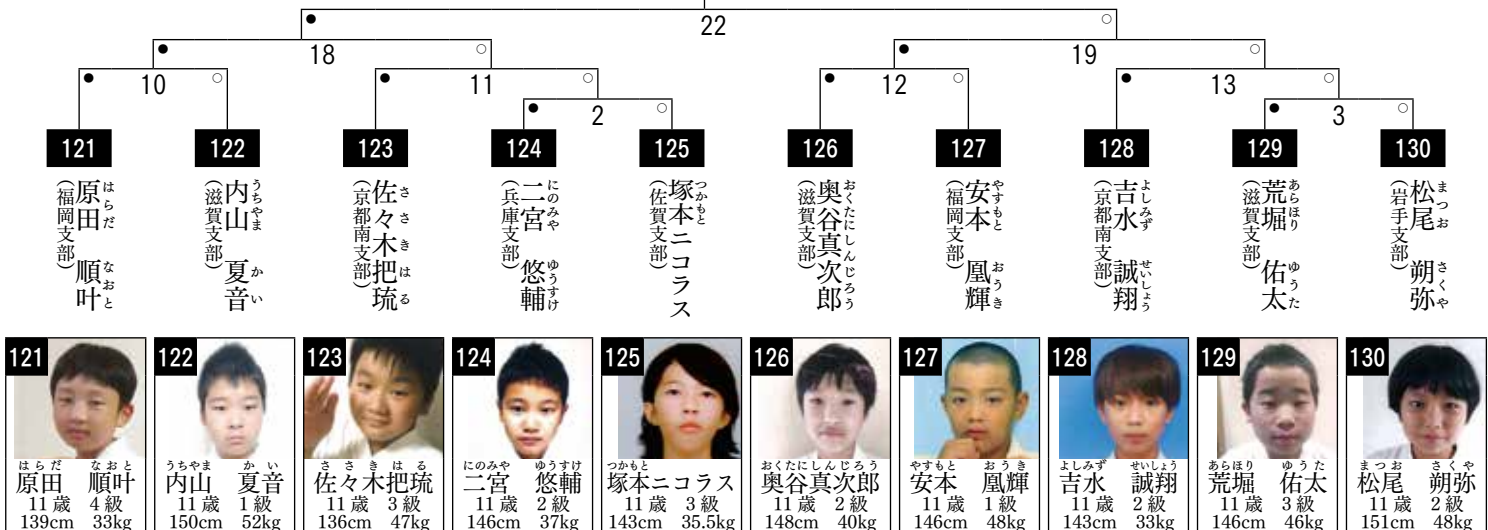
22
18
19
10
11
2
12
13
3

121
（福岡支部）
原田 順叶
はらだ なおと

122
（滋賀支部）
内山 夏音
うちやま かい

123
（京都南支部）
佐々木把琉
ささきはる

124
（兵庫支部）
二宮 悠輔
にのみや ゆうすけ

125
（佐賀支部）
塚本ニコラス
つかもと

126
（滋賀支部）
奥谷真次郎
おくたにしんじろう

127
（福岡支部）
安本 凰輝
やすもと おうき

128
（京都南支部）
吉水 誠翔
よしみず せいしょう

129
（滋賀支部）
荒堀 佑太
あらほり ゆうた

130
（岩手支部）
松尾 朔弥
まつお さくや

121
はらだ なおと
原田 順叶
11歳 4級
139cm 33kg

122
うちやま かい
内山 夏音
11歳 1級
150cm 52kg

123
ささきはる
佐々木把琉
11歳 3級
136cm 47kg

124
にのみや ゆうすけ
二宮 悠輔
11歳 2級
146cm 37kg

125
つかもと
塚本ニコラス
11歳 3級
143cm 35.5kg

126
おくたにしんじろう
奥谷真次郎
11歳 2級
148cm 40kg

127
やすもと おうき
安本 凰輝
11歳 1級
146cm 48kg

128
よしみず せいしょう
吉水 誠翔
11歳 2級
143cm 33kg

129
あらほり ゆうた
荒堀 佑太
11歳 3級
146cm 46kg

130
まつお さくや
松尾 朔弥
11歳 2級
151cm 48kg